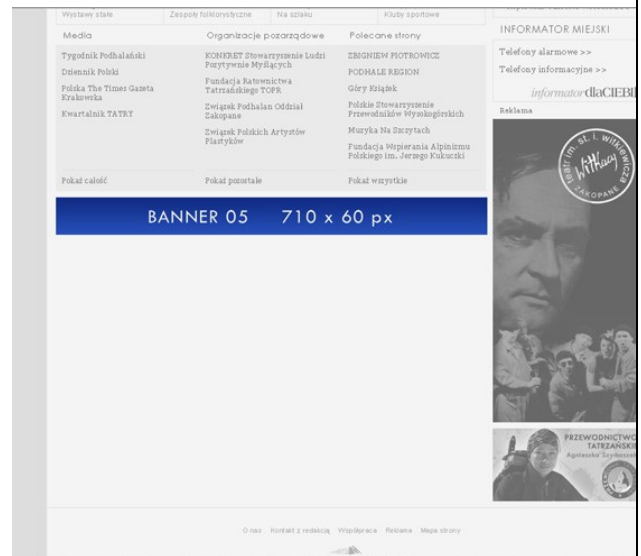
Wystawy stałe | Zespoły folklorystyczne | Na szlaku | Kluby sportowe

Media

Tygodnik Podhalański

Dziennik Polski

Polska The Times Gazeta Krakowska

Kwartalnik TATRY

Pokaż całość

Organizacje pozarządowe

KONKRET Stowarzyszenie Ludzi Pozytywnie Myślących

Fundacja Ratownictwa Tatrzańskiego TOPR

Związek Podhalan Oddział Zakopane

Związek Polskich Artystów Plastyków

Pokaż pozostałe

Polecane strony

ZBIGNIEW PIOTROWICZ

PODHALE REGION

Góry Książek

Polskie Stowarzyszenie Przewodników Wysokogórskich

Muzyka Na Szczytach

Fundacja Wspierania Alpinizmu Polskiego im. Jerzego Kukuczki

Pokaż wszystkie

BANNER 05 710 x 60 px

INFORMATOR MIEJSKI

Telefony alarmowe >>

Telefony informacyjne >>

informator dlaCIEBIE

Reklama

teatr im. st. i. witkiewicza

Witkacy

ZAKOPANE

PRZEWODNICTWO TATRZAŃSKIE

Agnieszka Szybkowska

O nas | Kontakt z redakcją | Współpraca | Reklama | Mapa strony